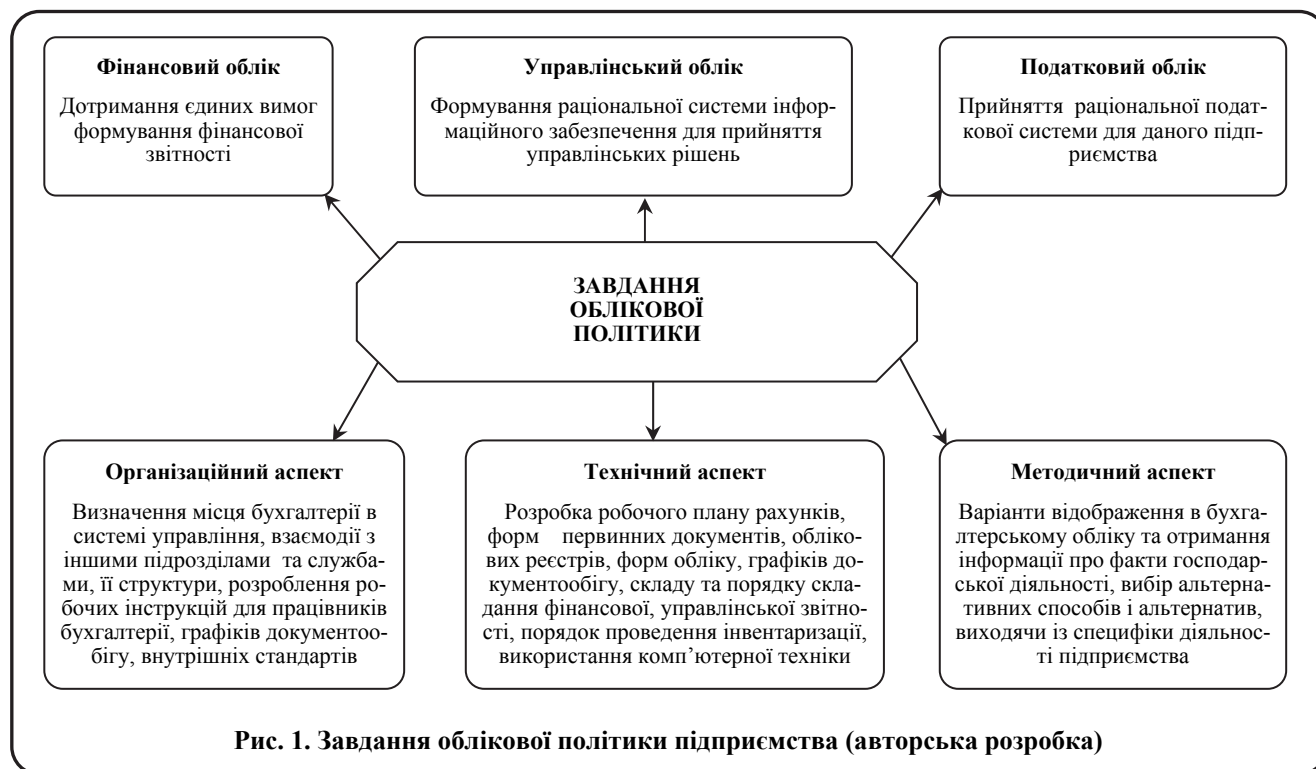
**Фінансовий облік**

Дотримання єдиних вимог формування фінансової звітності

**Управлінський облік**

Формування раціональної системи інформаційного забезпечення для прийняття управлінських рішень

**Податковий облік**

Прийняття раціональної податкової системи для даного підприємства

**ЗАВДАННЯ ОБЛІКОВОЇ ПОЛІТИКИ**

**Організаційний аспект**

Визначення місця бухгалтерії в системі управління, взаємодії з іншими підрозділами та службами, її структури, розроблення робочих інструкцій для працівників бухгалтерії, графіків документообігу, внутрішніх стандартів

**Технічний аспект**

Розробка робочого плану рахунків, форм первинних документів, облікових реєстрів, форм обліку, графіків документообігу, складу та порядку складання фінансової, управлінської звітності, порядок проведення інвентаризації, використання комп'ютерної техніки

**Методичний аспект**

Варіанти відображення в бухгалтерському обліку та отримання інформації про факти господарської діяльності, вибір альтернативних способів і альтернатив, виходячи із специфіки діяльності підприємства

**Рис. 1. Завдання облікової політики підприємства (авторська розробка)**